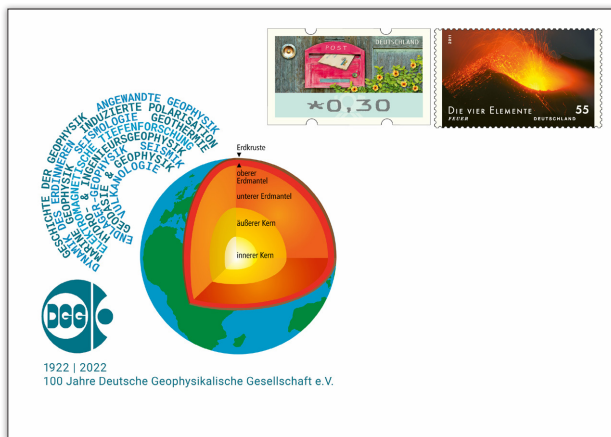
POST
DEUTSCHLAND
*0,30

2021
DIE VIER ELEMENTE
FEUER
55
DEUTSCHLAND

ANGEWANDTE GEOPHYSIK
INDUZIERTE POLARISATION
GEOTHERMIE
TIEFENFORSCHUNG
SEISMOLOGIE
SEISMIK
INGENIEURSGEOPHYSIK
GEOPHYSIK
GEODÄSIE & GEOPHYSIK
VULKANOLOGIE
GESCHICHTE DER GEOPHYSIK
DYNAMIK DES ERDINNEREN
MARINE GEOPHYSIK
GEOMAGNETISMUS
HYDROGEOPHYSIK
ERDBEBEN

Erdkruste
oberer Erdmantel
unterer Erdmantel
äußerer Kern
innerer Kern

DGG

1922 | 2022
100 Jahre Deutsche Geophysikalische Gesellschaft e.V.